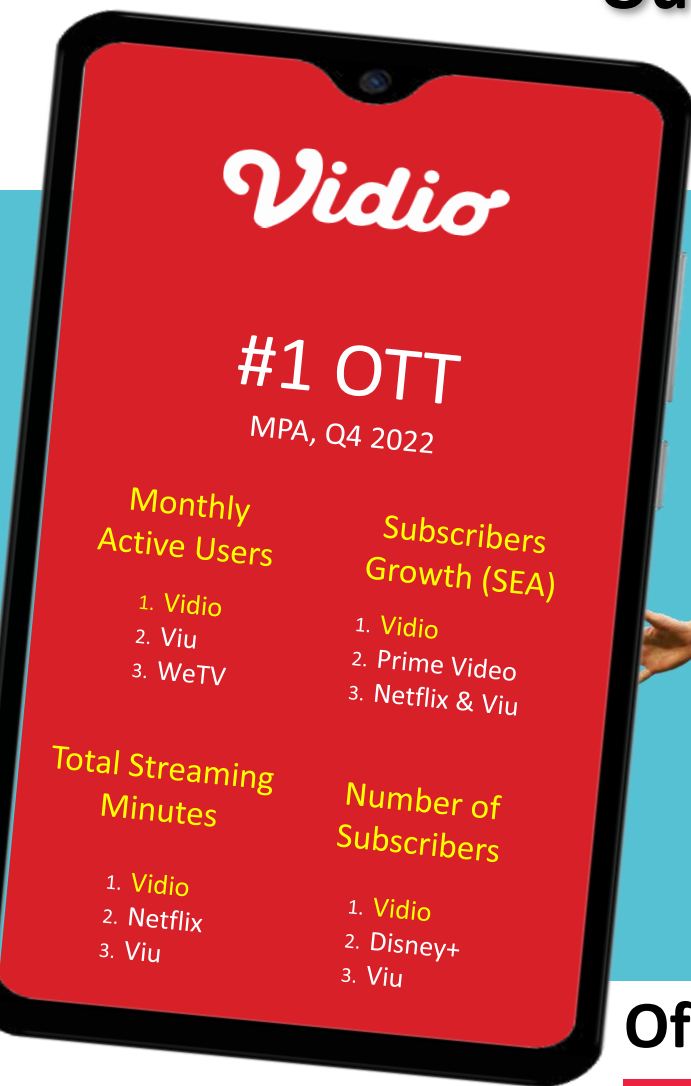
Vidio

#1 OTT
MPA, Q4 2022

Monthly Active Users
1. Vidio
2. Viu
3. WeTV

Subscribers Growth (SEA)
1. Vidio
2. Prime Video
3. Netflix & Viu

Total Streaming Minutes
1. Vidio
2. Netflix
3. Viu

Number of Subscribers
1. Vidio
2. Disney+
3. Viu

Of